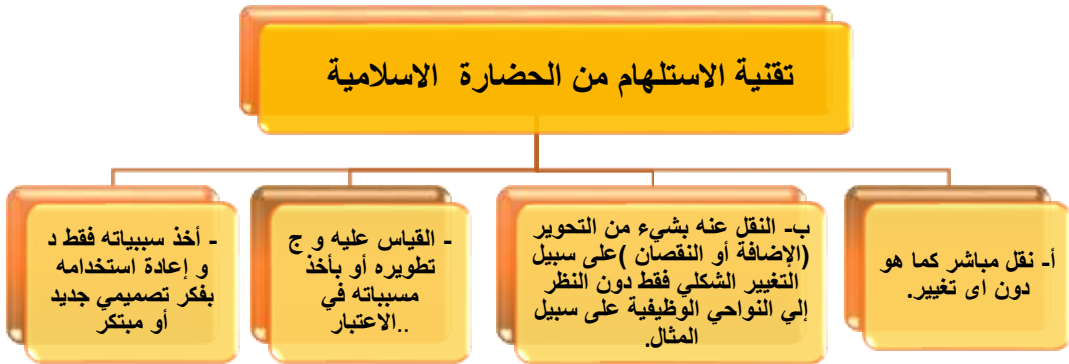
تقنية الاستلهام من الحضارة الاسلامية

أ- نقل مباشر كما هو دون اى تغيير.

ب- النقل عنه بشيء من التحوير (الإضافة أو النقصان )على سبيل التغيير الشكلي فقط دون النظر إلي النواحي الوظيفية على سبيل المثال.

- القياس عليه و ج تطويره أو بأخذ مسبباته في الاعتبار ..

- أخذ سبيباته فقط د و إعادة استخدامه بفكر تصميمي جديد أو مبتكر